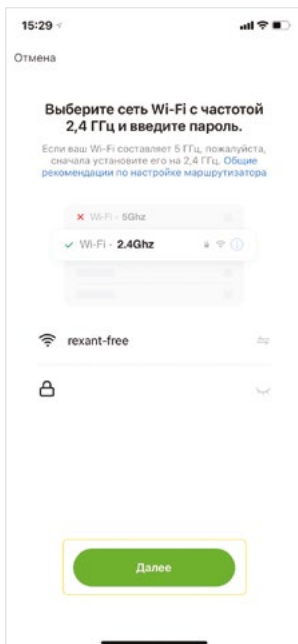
15:29

Отмена

Выберите сеть Wi-Fi с частотой 2,4 ГГц и введите пароль.

Если ваш Wi-Fi составляет 5 ГГц, пожалуйста, сначала установите его на 2,4 ГГц. Общие рекомендации по настройке маршрутизатора

✕ Wi-Fi - 5Ghz

✓ Wi-Fi - 2.4Ghz

rexant-free

Далее